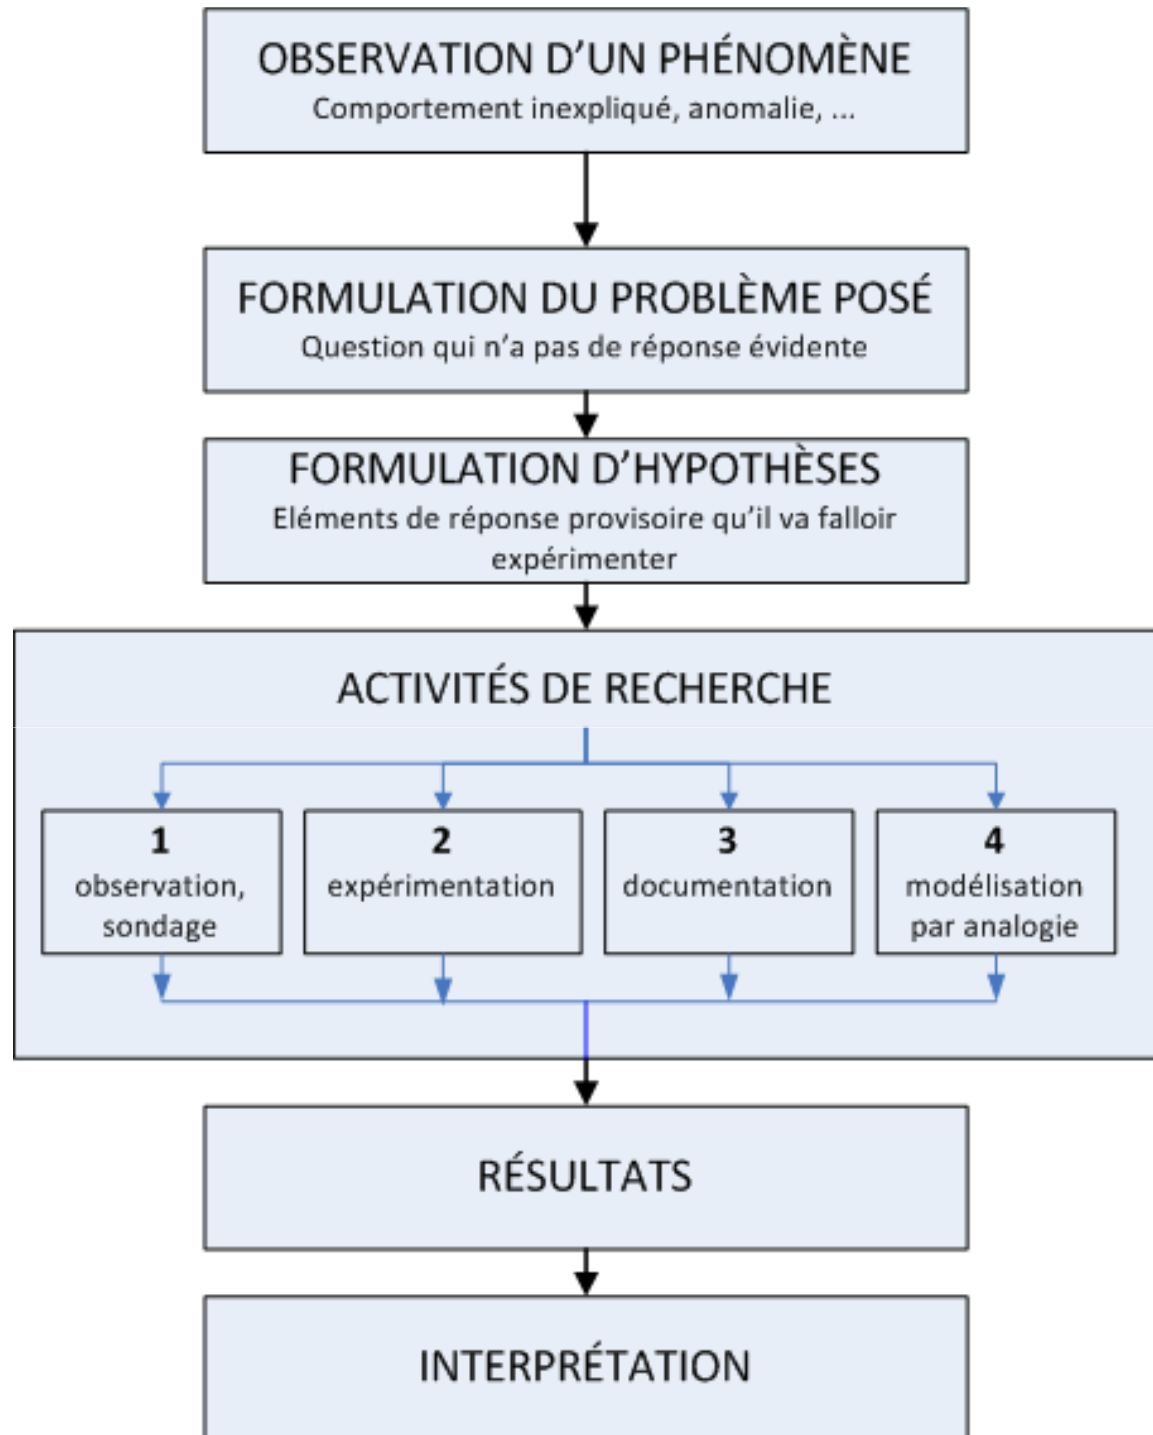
OBSERVATION D'UN PHÉNOMÈNE
Comportement inexpliqué, anomalie, ...

FORMULATION DU PROBLÈME POSÉ
Question qui n'a pas de réponse évidente

FORMULATION D'HYPOTHÈSES
Eléments de réponse provisoire qu'il va falloir expérimenter

ACTIVITÉS DE RECHERCHE

1
observation, sondage

2
expérimentation

3
documentation

4
modélisation par analogie

RÉSULTATS

INTERPRÉTATION